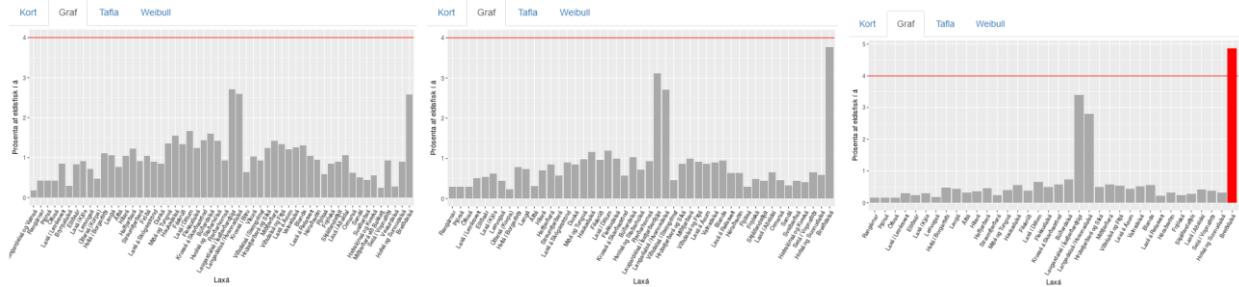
Kort Graf Tafla Weibull

Prósenta af eldisfisk í á

4
3
2
1
0

Laxá

Kort Graf Tafla Weibull

Prósenta af eldisfisk í á

4
3
2
1
0

Laxá

Kort Graf Tafla Weibull

Prósenta af eldisfisk í á

5
4
3
2
1
0

Laxá